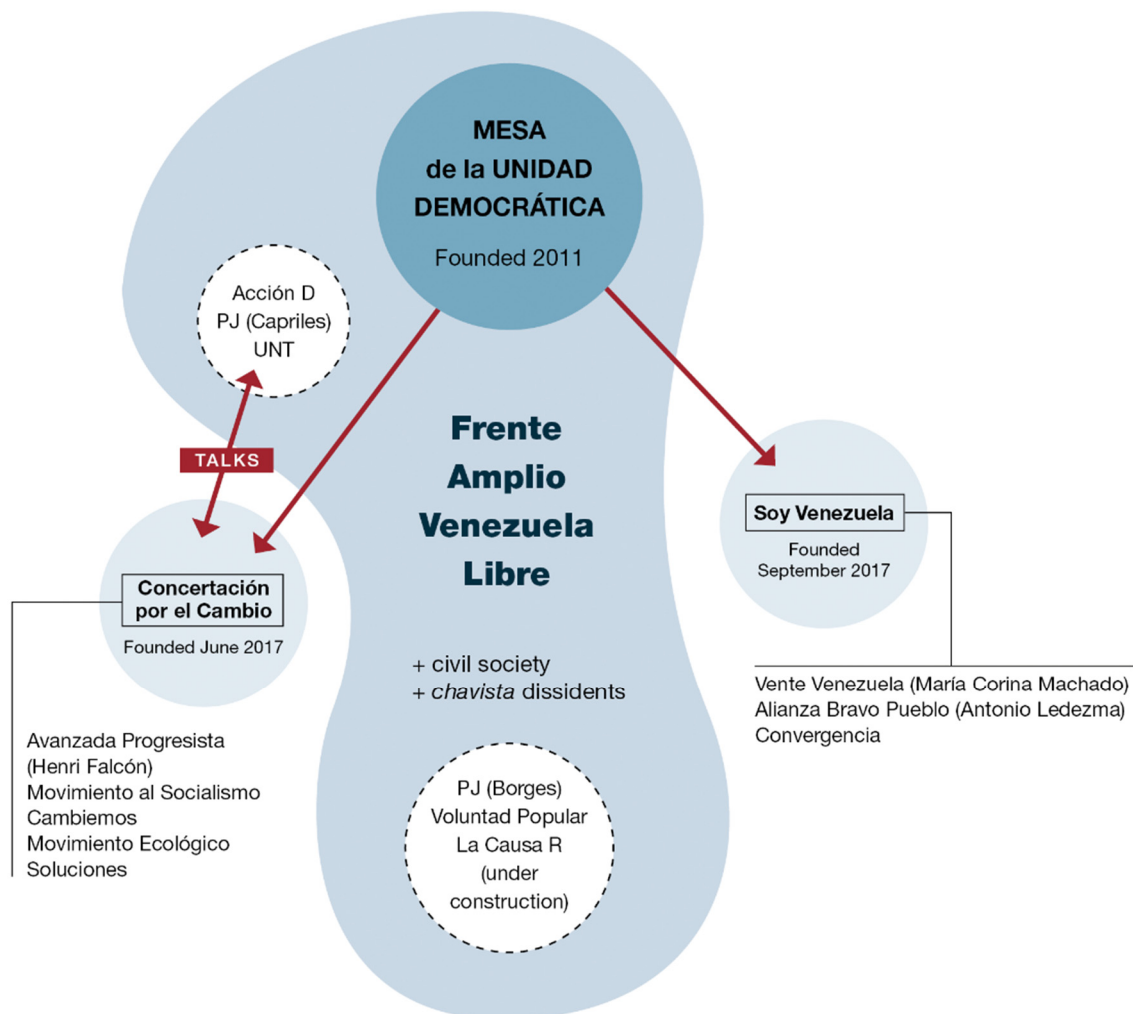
MESA de la UNIDAD DEMOCRÁTICA

Founded 2011

Acción D
PJ (Capriles)
UNT

TALKS

Concertación por el Cambio

Founded June 2017

Avanzada Progresista (Henri Falcón)
Movimiento al Socialismo
Cambiemos
Movimiento Ecológico
Soluciones

Frente Amplio Venezuela Libre

+ civil society
+ chavista dissidents

PJ (Borges)
Voluntad Popular
La Causa R
(under construction)

Soy Venezuela

Founded September 2017

Vente Venezuela (María Corina Machado)
Alianza Bravo Pueblo (Antonio Ledezma)
Convergencia